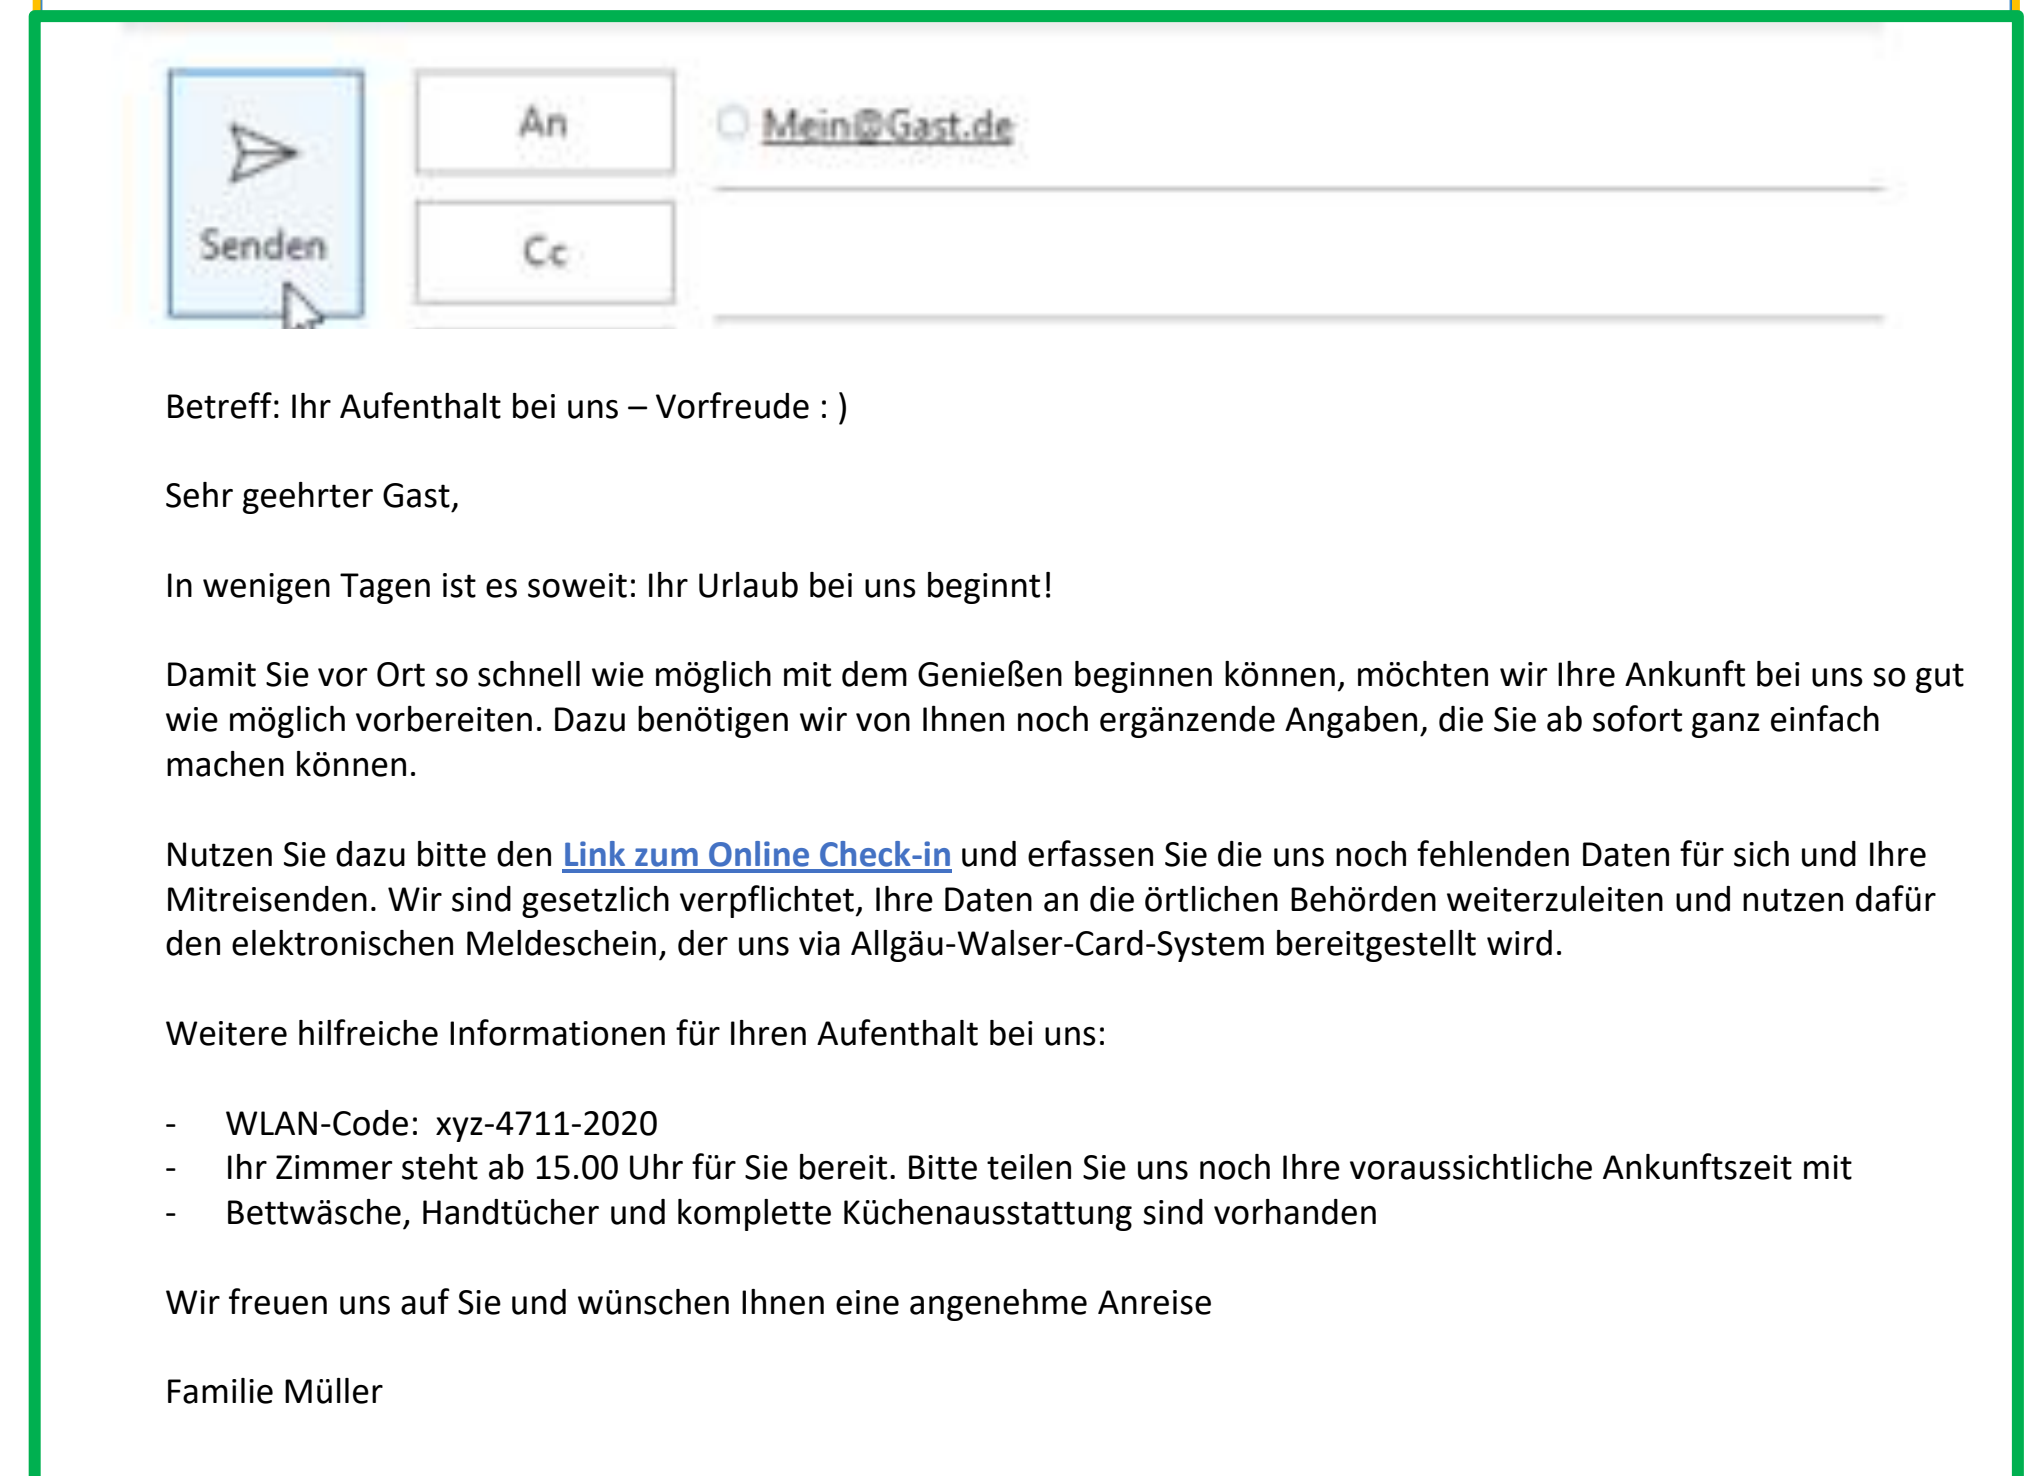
Senden

An

Mein@Gast.de

Cc

Betreff: Ihr Aufenthalt bei uns – Vorfreude : )

Sehr geehrter Gast,

In wenigen Tagen ist es soweit: Ihr Urlaub bei uns beginnt!

Damit Sie vor Ort so schnell wie möglich mit dem Genießen beginnen können, möchten wir Ihre Ankunft bei uns so gut wie möglich vorbereiten. Dazu benötigen wir von Ihnen noch ergänzende Angaben, die Sie ab sofort ganz einfach machen können.

Nutzen Sie dazu bitte den Link zum Online Check-in und erfassen Sie die uns noch fehlenden Daten für sich und Ihre Mitreisenden. Wir sind gesetzlich verpflichtet, Ihre Daten an die örtlichen Behörden weiterzuleiten und nutzen dafür den elektronischen Meldeschein, der uns via Allgäu-Walser-Card-System bereitgestellt wird.

Weitere hilfreiche Informationen für Ihren Aufenthalt bei uns:

- WLAN-Code: xyz-4711-2020
- Ihr Zimmer steht ab 15.00 Uhr für Sie bereit. Bitte teilen Sie uns noch Ihre voraussichtliche Ankunftszeit mit
- Bettwäsche, Handtücher und komplette Küchenausstattung sind vorhanden

Wir freuen uns auf Sie und wünschen Ihnen eine angenehme Anreise

Familie Müller